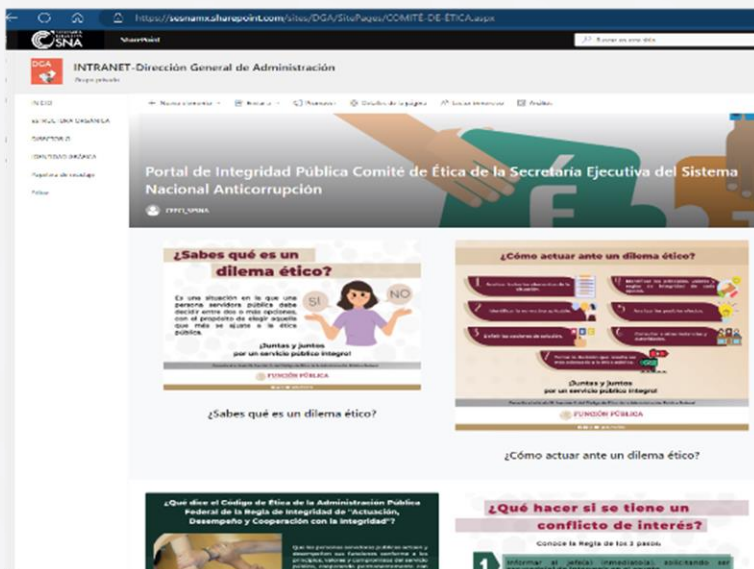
https://sesnamx.sharepoint.com/sites/DGA/SitePages/COMITÉ-DE-ÉTICA.aspx

SNA

SharePoint

Buscar en este sitio

DGA

INTRANET -Dirección General de Administración

Grupo privado

INICIO

ESTRUCTURA ORGÁNICA

DIRECTORIO

CONTENIDO GRÁFICO

Papelera de reciclaje

Editar

Nuevo elemento

Enviar

Promover

Detalles de la página

Lector inmersivo

Análisis

Portal de Integridad Pública Comité de Ética de la Secretaría Ejecutiva del Sistema Nacional Anticorrupción

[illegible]

¿Sabes qué es un dilema ético?

Es una situación en la que una persona servidora pública debe decidir entre dos o más opciones, con el propósito de elegir aquella que más se ajuste a la ética pública.

SI

NO

¡Juntas y juntos por un servicio público íntegro!

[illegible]

FUNCIÓN PÚBLICA

¿Sabes qué es un dilema ético?

¿Cómo actuar ante un dilema ético?

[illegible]

¡Juntas y juntos por un servicio público íntegro!

FUNCIÓN PÚBLICA

¿Cómo actuar ante un dilema ético?

¿Qué dice el Código de Ética de la Administración Pública Federal de la Regla de Integridad de "Actuación, Desempeño y Cooperación con la Integridad"?

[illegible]

¿Qué hacer si se tiene un conflicto de interés?

Conoce la Regla de los 3 pasos.

1 Informar al jefe(a) inmediato(a), solicitando ser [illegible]